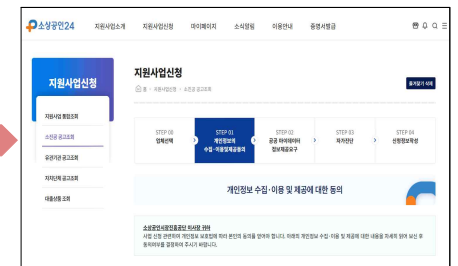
소상공인24 지원사업소개 지원사업신청 마이페이지 소식알림 이용안내 증명서발급

지원사업신청

지원사업 통합조회
소진공 공고조회
유관기관 공고조회
자치단체 공고조회
대출상품 조회

지원사업신청

홈 > 지원사업신청 > 소진공 공고조회

즐겨찾기 삭제

STEP 00 업체선택

STEP 01 개인정보보 수집·이용및제공동의

STEP 02 공공 마이데이터 정보제공요구

STEP 03 자격진단

STEP 04 신청정보작성

개인정보 수집·이용 및 제공에 대한 동의

소상공인시장진흥공단 이사장 귀하

사업 신청 관련하여 개인정보 보호법에 따라 본인의 동의를 얻어야 합니다. 아래의 개인정보 수집·이용 및 제공에 대한 내용을 자세히 읽어 보신 후 동의여부를 결정하여 주시기 바랍니다.